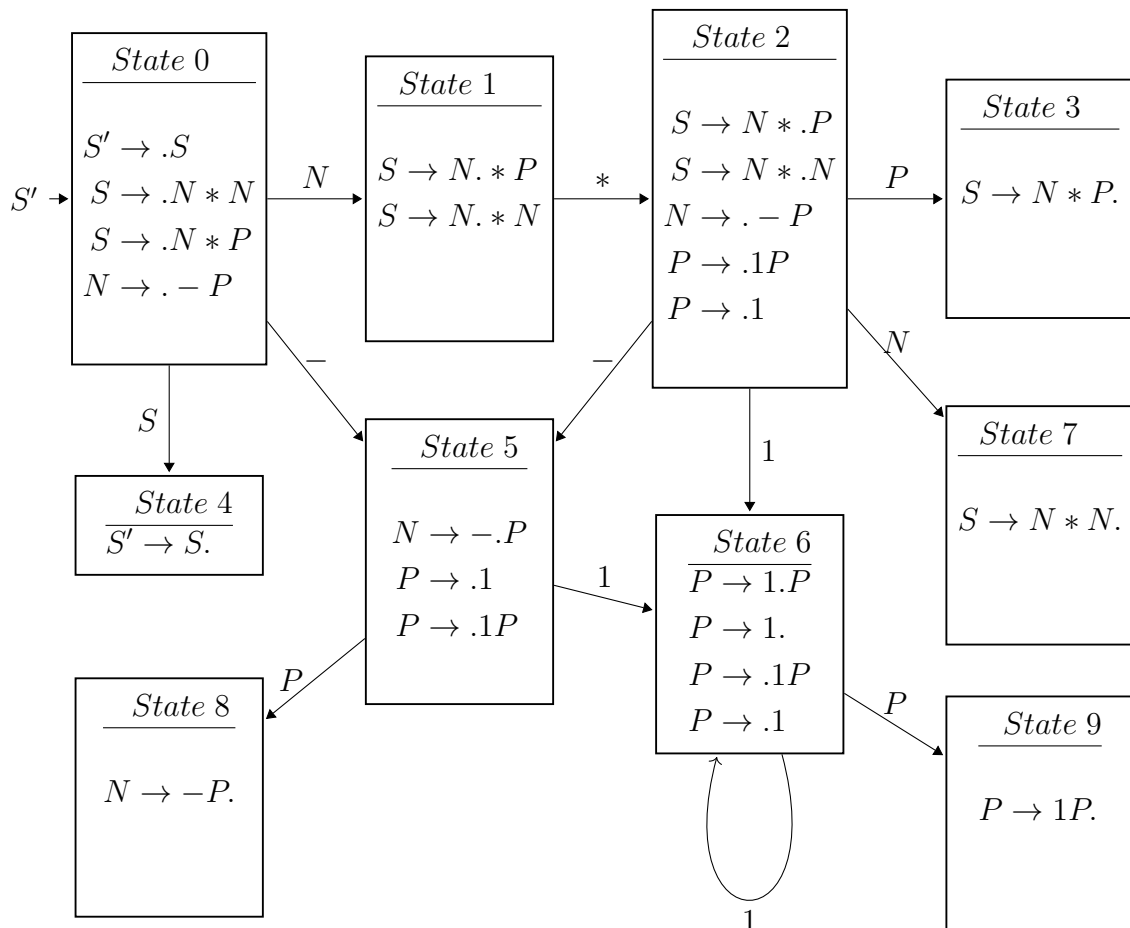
$State\ 0$

$S' \to .S$
$S \to .N * N$
$S \to .N * P$
$N \to . - P$

$S'$

$N$

$State\ 1$

$S \to N. * P$
$S \to N. * N$

$*$

$State\ 2$

$S \to N * .P$
$S \to N * .N$
$N \to . - P$
$P \to .1P$
$P \to .1$

$P$

$State\ 3$

$S \to N * P.$

$N$

$State\ 7$

$S \to N * N.$

$-$

$-$

$S$

$State\ 4$
$S' \to S.$

$State\ 5$

$N \to -.P$
$P \to .1$
$P \to .1P$

$1$

$1$

$State\ 6$
$P \to 1.P$
$P \to 1.$
$P \to .1P$
$P \to .1$

$1$

$P$

$State\ 8$

$N \to -P.$

$P$

$State\ 9$

$P \to 1P.$